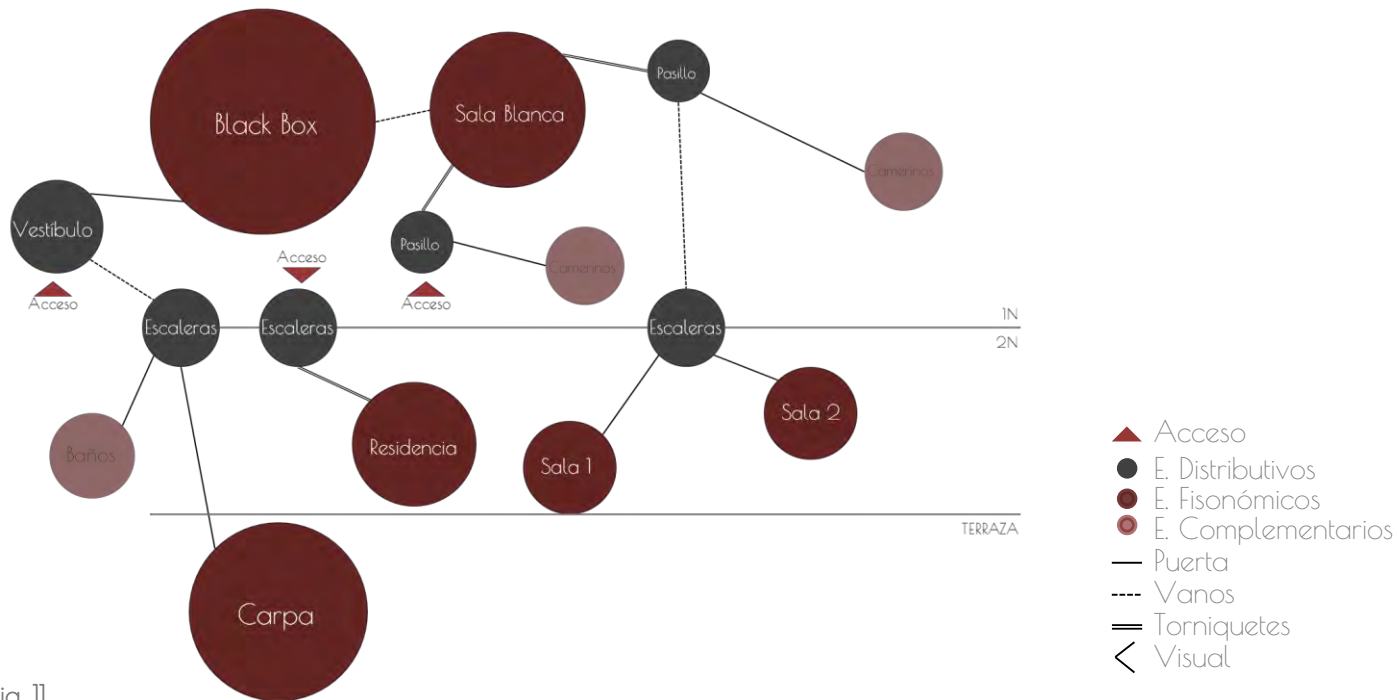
Black Box

Sala Blanca

Pasillo

Camerinos

Vestíbulo

Pasillo

Camerinos

Acceso

Acceso

Acceso

Escaleras

Escaleras

Escaleras

1N

2N

Baños

Residencia

Sala 1

Sala 2

TERRAZA

Carpa

Acceso
E. Distributivos
E. Fisonómicos
E. Complementarios
Puerta
Vanos
Torniquetes
Visual

ia 11